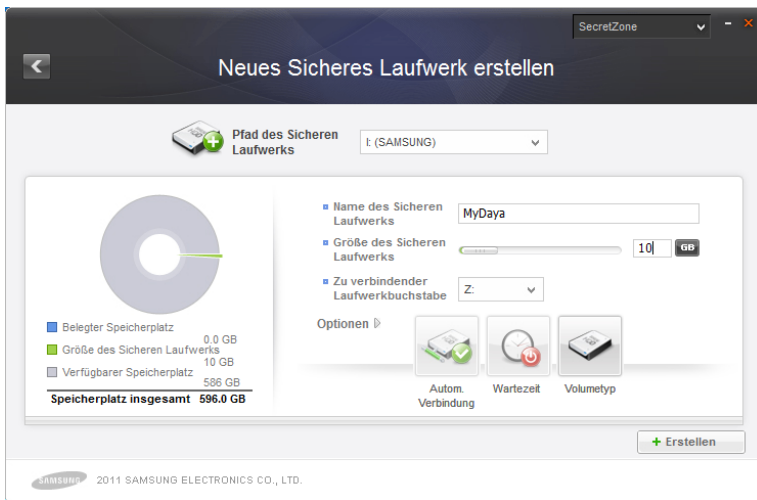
SecretZone

Neues Sicheres Laufwerk erstellen

Pfad des Sicheren Laufwerks

I: (SAMSUNG)

Belegter Speicherplatz
0.0 GB
Größe des Sicheren Laufwerks
10 GB
Verfügbarer Speicherplatz
586 GB
Speicherplatz insgesamt 596.0 GB

Name des Sicheren Laufwerks
MyDaya
Größe des Sicheren Laufwerks
10 GB
Zu verbindender Laufwerkbuchstabe
Z:

Optionen

Autom. Verbindung
Wartezeit
Volumetyp

+ Erstellen

SAMSUNG 2011 SAMSUNG ELECTRONICS CO., LTD.